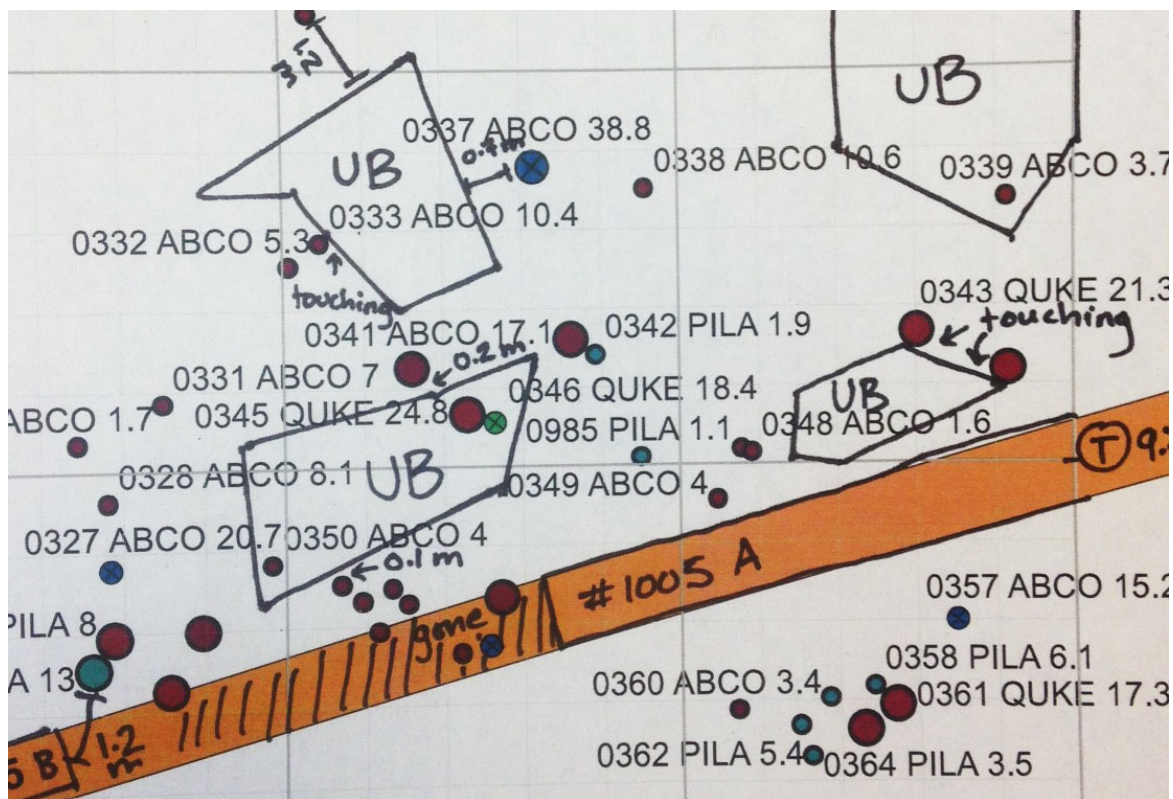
3 m

UB

0337 ABCO 38.8

0.4m

0338 ABCO 10.6

0339 ABCO 3.7

UB

0333 ABCO 10.4

0332 ABCO 5.3

touching

0343 QUKE 21.3

touching

0341 ABCO 17.1

0342 PILA 1.9

0.2m

0331 ABCO 7

0346 QUKE 18.4

UB

ABCO 1.7

0345 QUKE 24.8

0985 PILA 1.1

0348 ABCO 1.6

T 9.

0328 ABCO 8.1

UB

0349 ABCO 4

0327 ABCO 20.7

0350 ABCO 4

0.1m

#1005 A

0357 ABCO 15.2

PILA 8

gone

A 13

0358 PILA 6.1

0360 ABCO 3.4

0361 QUKE 17.3

5 B

1.2 m

0362 PILA 5.4

0364 PILA 3.5